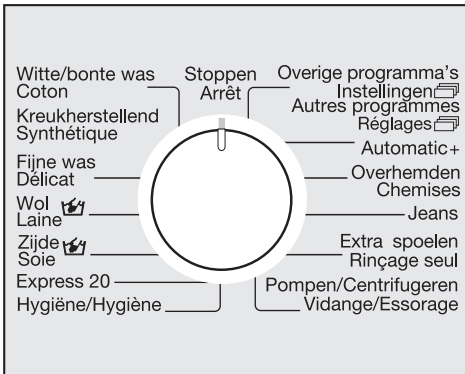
Witte/bonte was
Coton

Stoppen
Arrêt

Overige programma's
Instellingen
Autres programmes
Réglages

Kreukherstellend
Synthétique

Automatic+

Fijne was
Délicat

Overhemden
Chemises

Wol
Laine

Jeans

Zijde
Soie

Extra spoelen
Rinçage seul

Express 20

Pompen/Centrifugeren
Vidange/Essorage

Hygiëne/Hygiène